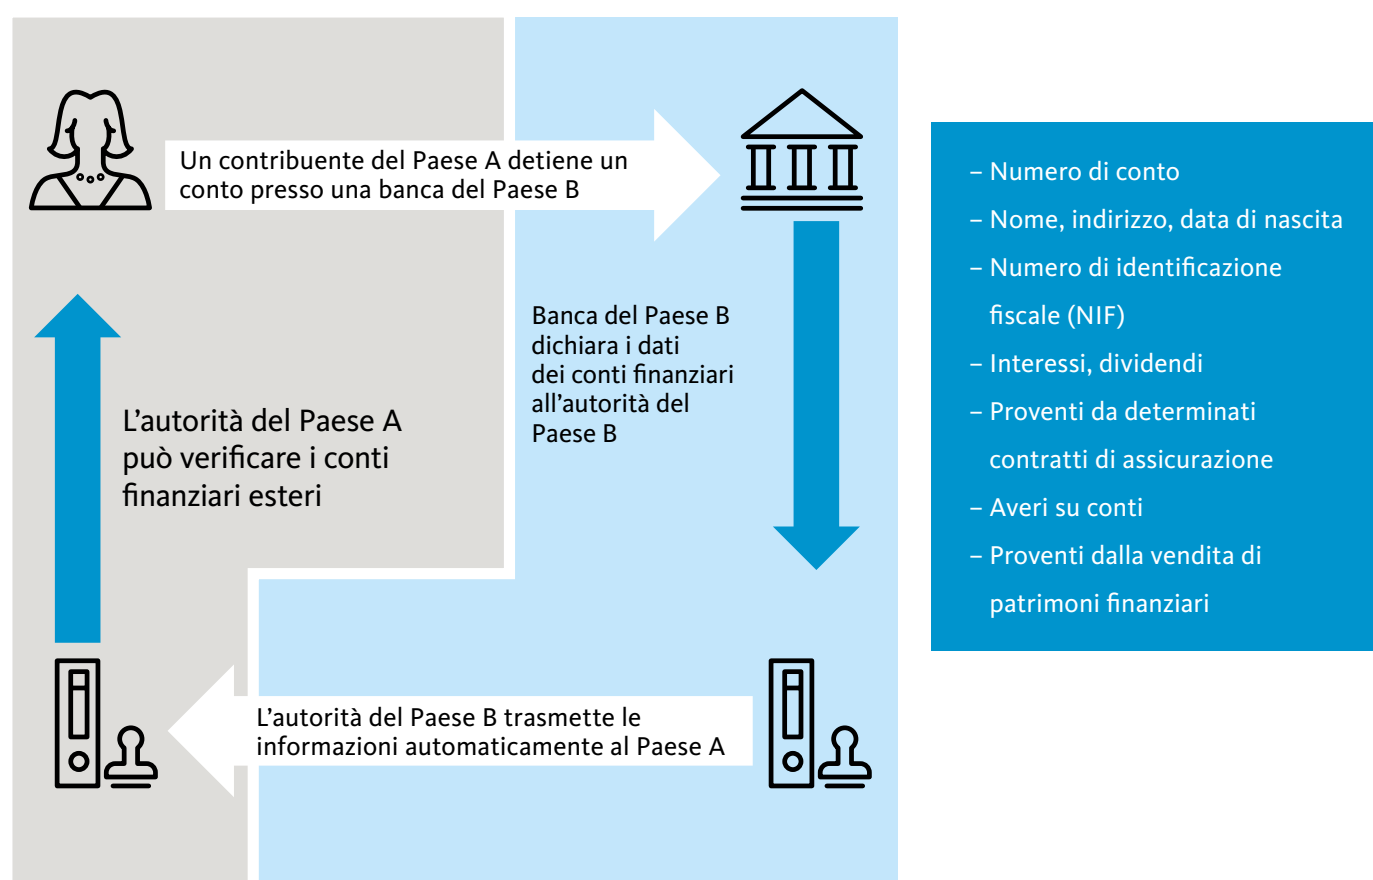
Un contribuente del Paese A detiene un conto presso una banca del Paese B

Banca del Paese B dichiara i dati dei conti finanziari all'autorità del Paese B

L'autorità del Paese A può verificare i conti finanziari esteri

L'autorità del Paese B trasmette le informazioni automaticamente al Paese A

– Numero di conto
– Nome, indirizzo, data di nascita
– Numero di identificazione fiscale (NIF)
– Interessi, dividendi
– Proventi da determinati contratti di assicurazione
– Averi su conti
– Proventi dalla vendita di patrimoni finanziari